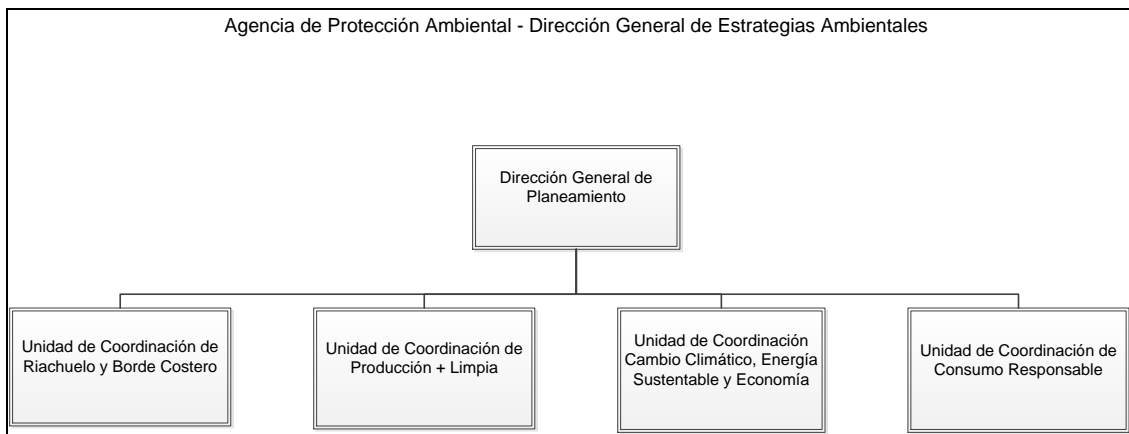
Agencia de Protección Ambiental - Dirección General de Estrategias Ambientales

Dirección General de Planeamiento

Unidad de Coordinación de Riachuelo y Borde Costero

Unidad de Coordinación de Producción + Limpia

Unidad de Coordinación Cambio Climático, Energía Sustentable y Economía

Unidad de Coordinación de Consumo Responsable